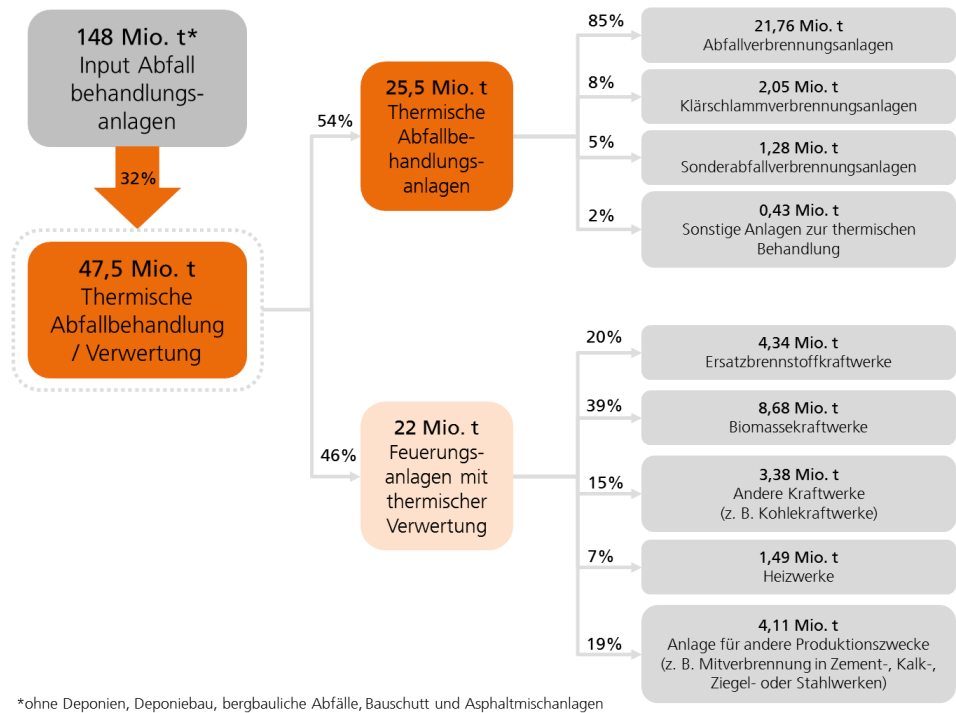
148 Mio. t*
Input Abfall behandlungs-anlagen

32%

47,5 Mio. t
Thermische Abfallbehandlung / Verwertung

54%

25,5 Mio. t
Thermische Abfallbehandlungs-anlagen

85%
21,76 Mio. t
Abfallverbrennungsanlagen

8%
2,05 Mio. t
Klärschlammverbrennungsanlagen

5%
1,28 Mio. t
Sonderabfallverbrennungsanlagen

2%
0,43 Mio. t
Sonstige Anlagen zur thermischen Behandlung

46%

22 Mio. t
Feuerungs-anlagen mit thermischer Verwertung

20%
4,34 Mio. t
Ersatzbrennstoffkraftwerke

39%
8,68 Mio. t
Biomassekraftwerke

15%
3,38 Mio. t
Andere Kraftwerke (z. B. Kohlekraftwerke)

7%
1,49 Mio. t
Heizwerke

19%
4,11 Mio. t
Anlage für andere Produktionszwecke (z. B. Mitverbrennung in Zement-, Kalk-, Ziegel- oder Stahlwerken)

*ohne Deponien, Deponiebau, bergbauliche Abfälle, Bauschutt und Asphaltmischanlagen